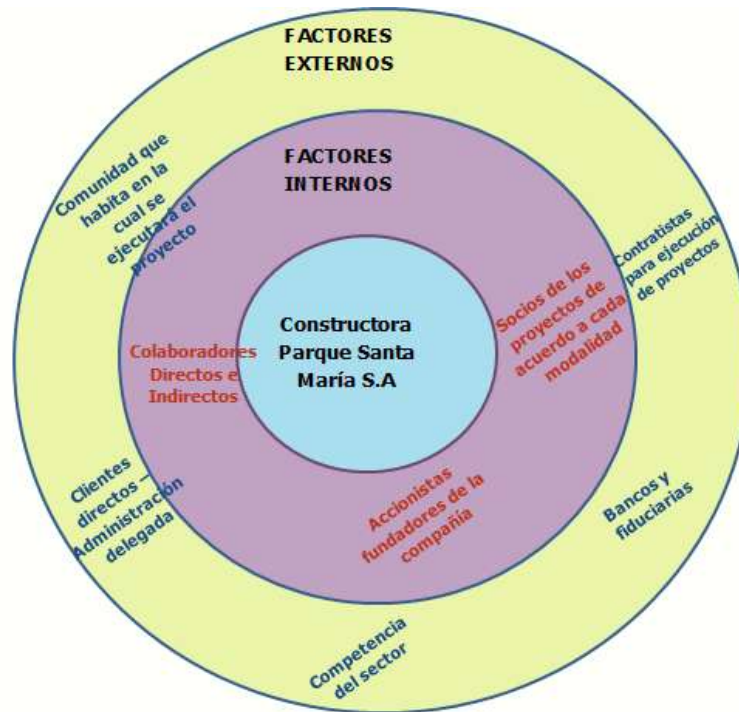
FACTORES EXTERNOS

FACTORES INTERNOS

Comunidad que habita en la cual se ejecutara el proyecto

Contratistas para ejecución de proyectos

Constructora Parque Santa María S.A

Colaboradores Directos e Indirectos

Socios de los proyectos de acuerdo a cada modalidad

Accionistas fundadores de la compañía

Clientes directos – Administración delegada

Bancos y fiduciarias

Competencia del sector